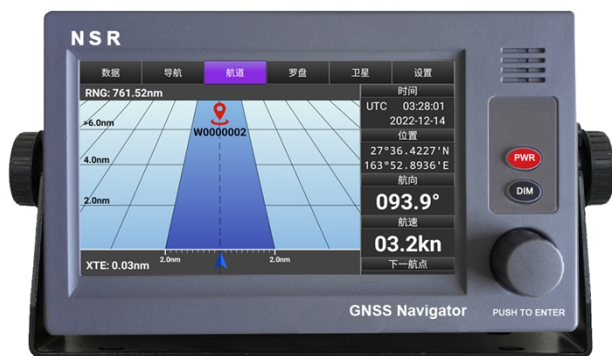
NSR

数据 导航 航道 罗盘 卫星 设置

RNG: 761.52nm

>6.0nm

W0000002

4.0nm

2.0nm

XTE: 0.03nm 2.0nm 2.0nm

时间
UTC 03:28:01
2022-12-14
位置
27°36.4227'N
163°52.8936'E
航向
093.9°
航速
03.2kn
下一航点

PWR

DIM

GNSS Navigator

PUSH TO ENTER